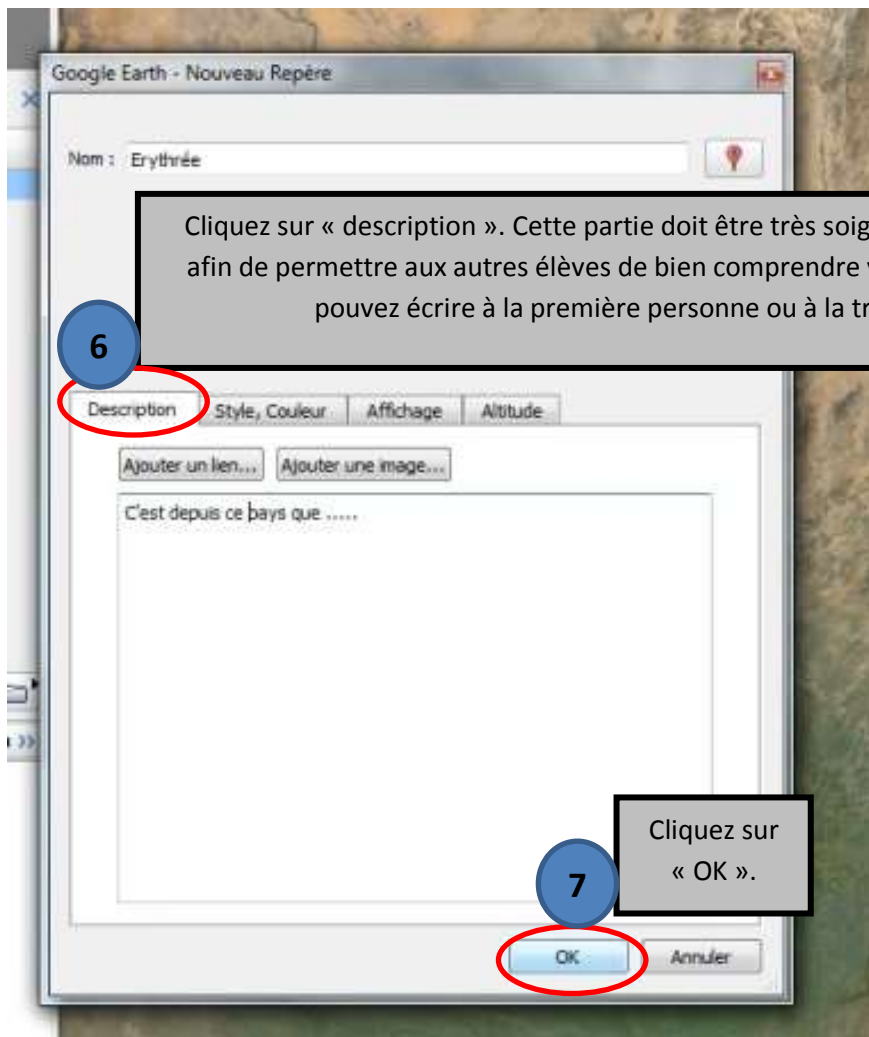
Google Earth - Nouveau Repère

Nom : Erythrée

Cliquez sur « description ». Cette partie doit être très soig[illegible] afin de permettre aux autres élèves de bien comprendre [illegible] pouvez écrire à la première personne ou à la tr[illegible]

6

Description | Style, Couleur | Affichage | Altitude

Ajouter un lien... | Ajouter une image...

C'est depuis ce pays que .....

Cliquez sur « OK ».

7

OK | Annuler